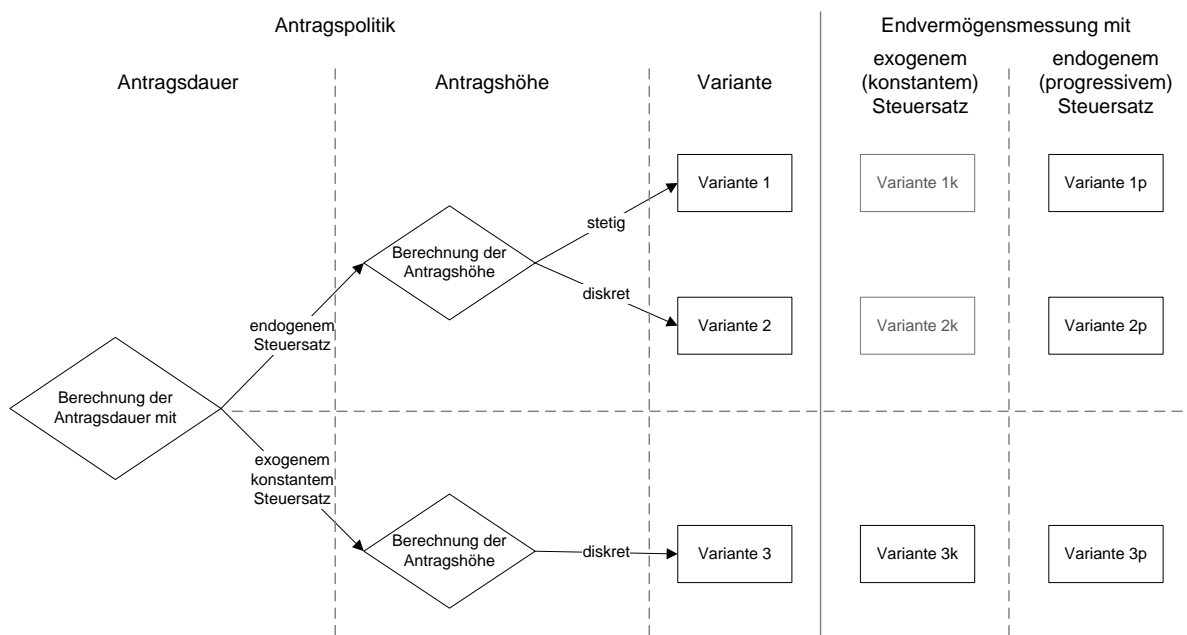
Antragspolitik

Endvermögensmessung mit

Antragsdauer

Antragshöhe

Variante

exogenem (konstantem) Steuersatz

endogenem (progressivem) Steuersatz

Variante 1

Variante 1k

Variante 1p

stetig

Berechnung der Antragshöhe

diskret

endogenem Steuersatz

Variante 2

Variante 2k

Variante 2p

Berechnung der Antragsdauer mit

exogenem konstantem Steuersatz

Berechnung der Antragshöhe

diskret

Variante 3

Variante 3k

Variante 3p